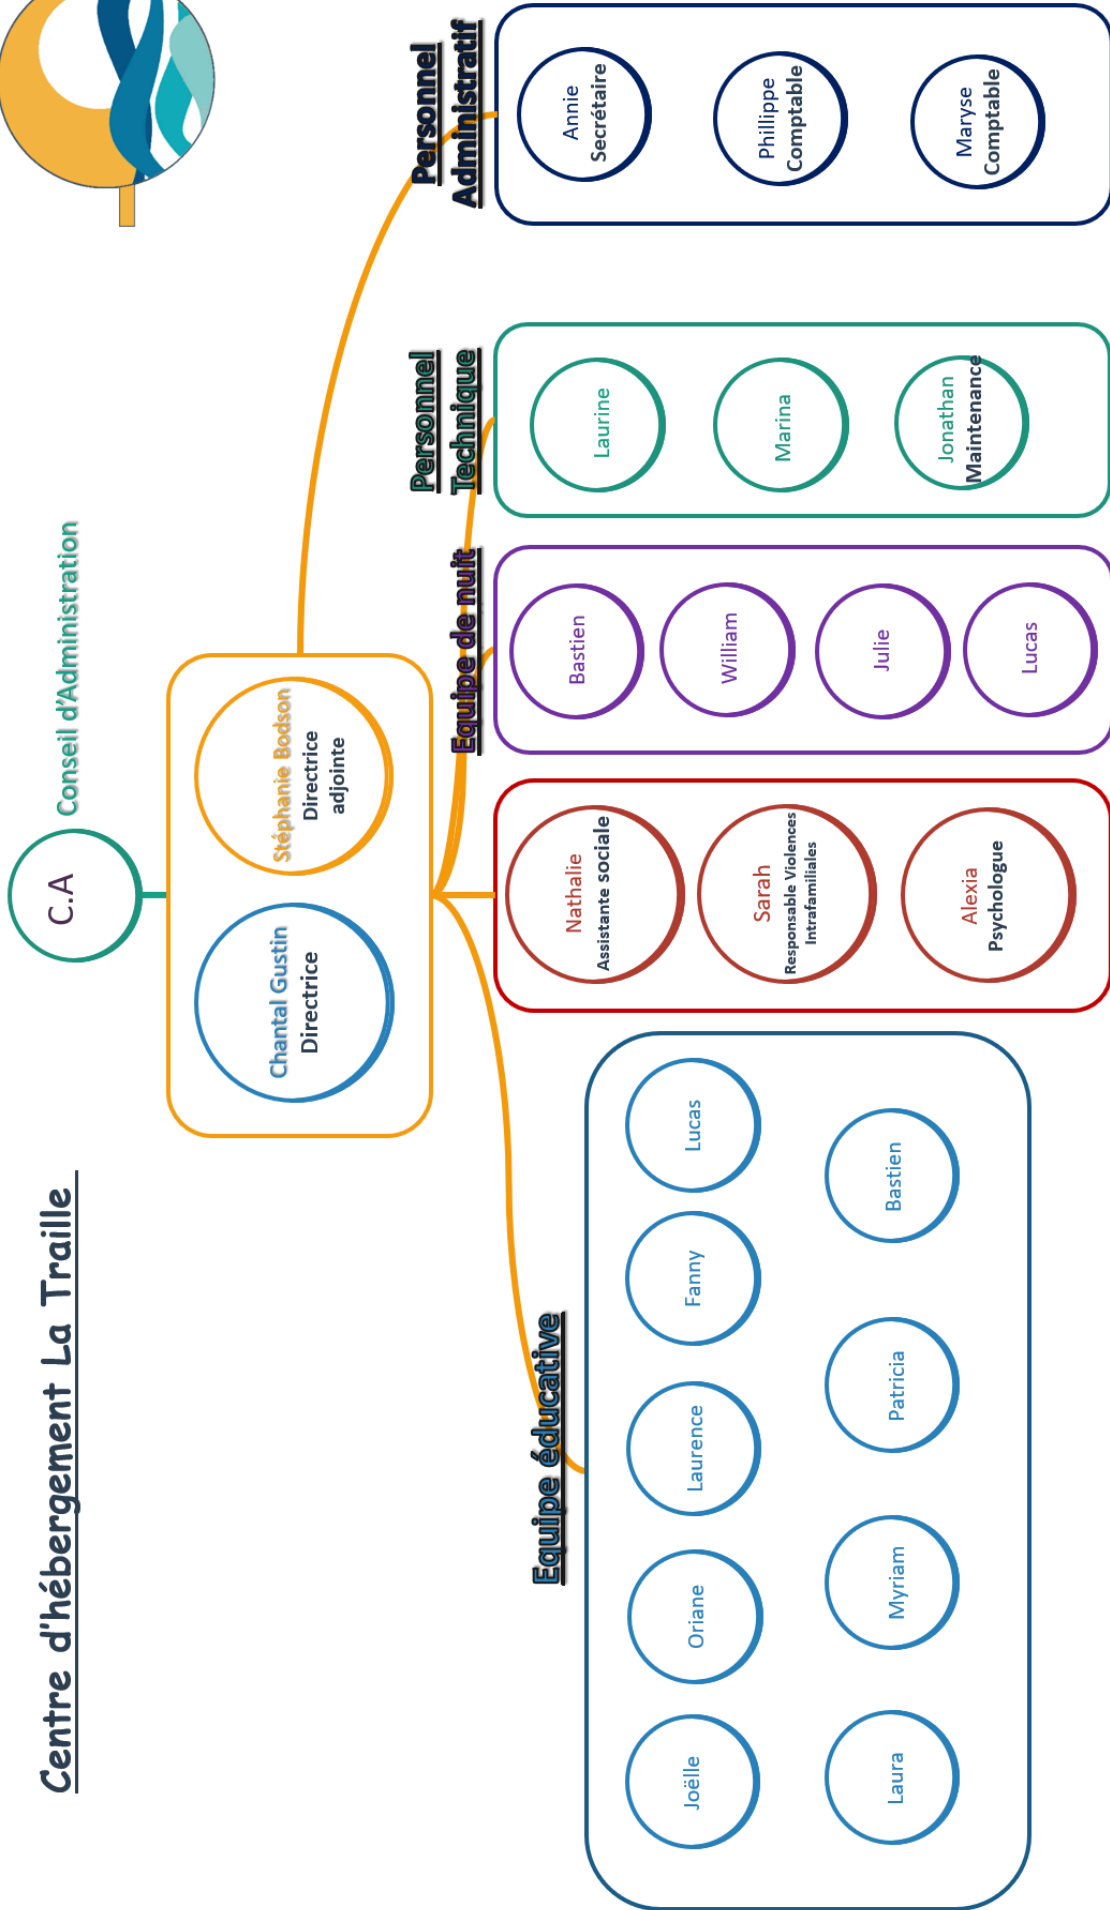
Centre d'hébergement La Traille

C.A
Conseil d'Administration

Chantal Gustin
Directrice

Stéphanie Bodson
Directrice adjointe

Personnel Administratif
Annie
Secrétaire
Phillippe
Comptable
Maryse
Comptable

Personnel Technique
Laurine
Marina
Jonathan
Maintenance

Equipe de nuit
Bastien
William
Julie
Lucas

Nathalie
Assistante sociale
Sarah
Responsable Violences Intrafamiliales
Alexia
Psychologue

Equipe éducative
Lucas
Fanny
Laurence
Oriane
Joëlle
Bastien
Patricia
Myriam
Laura